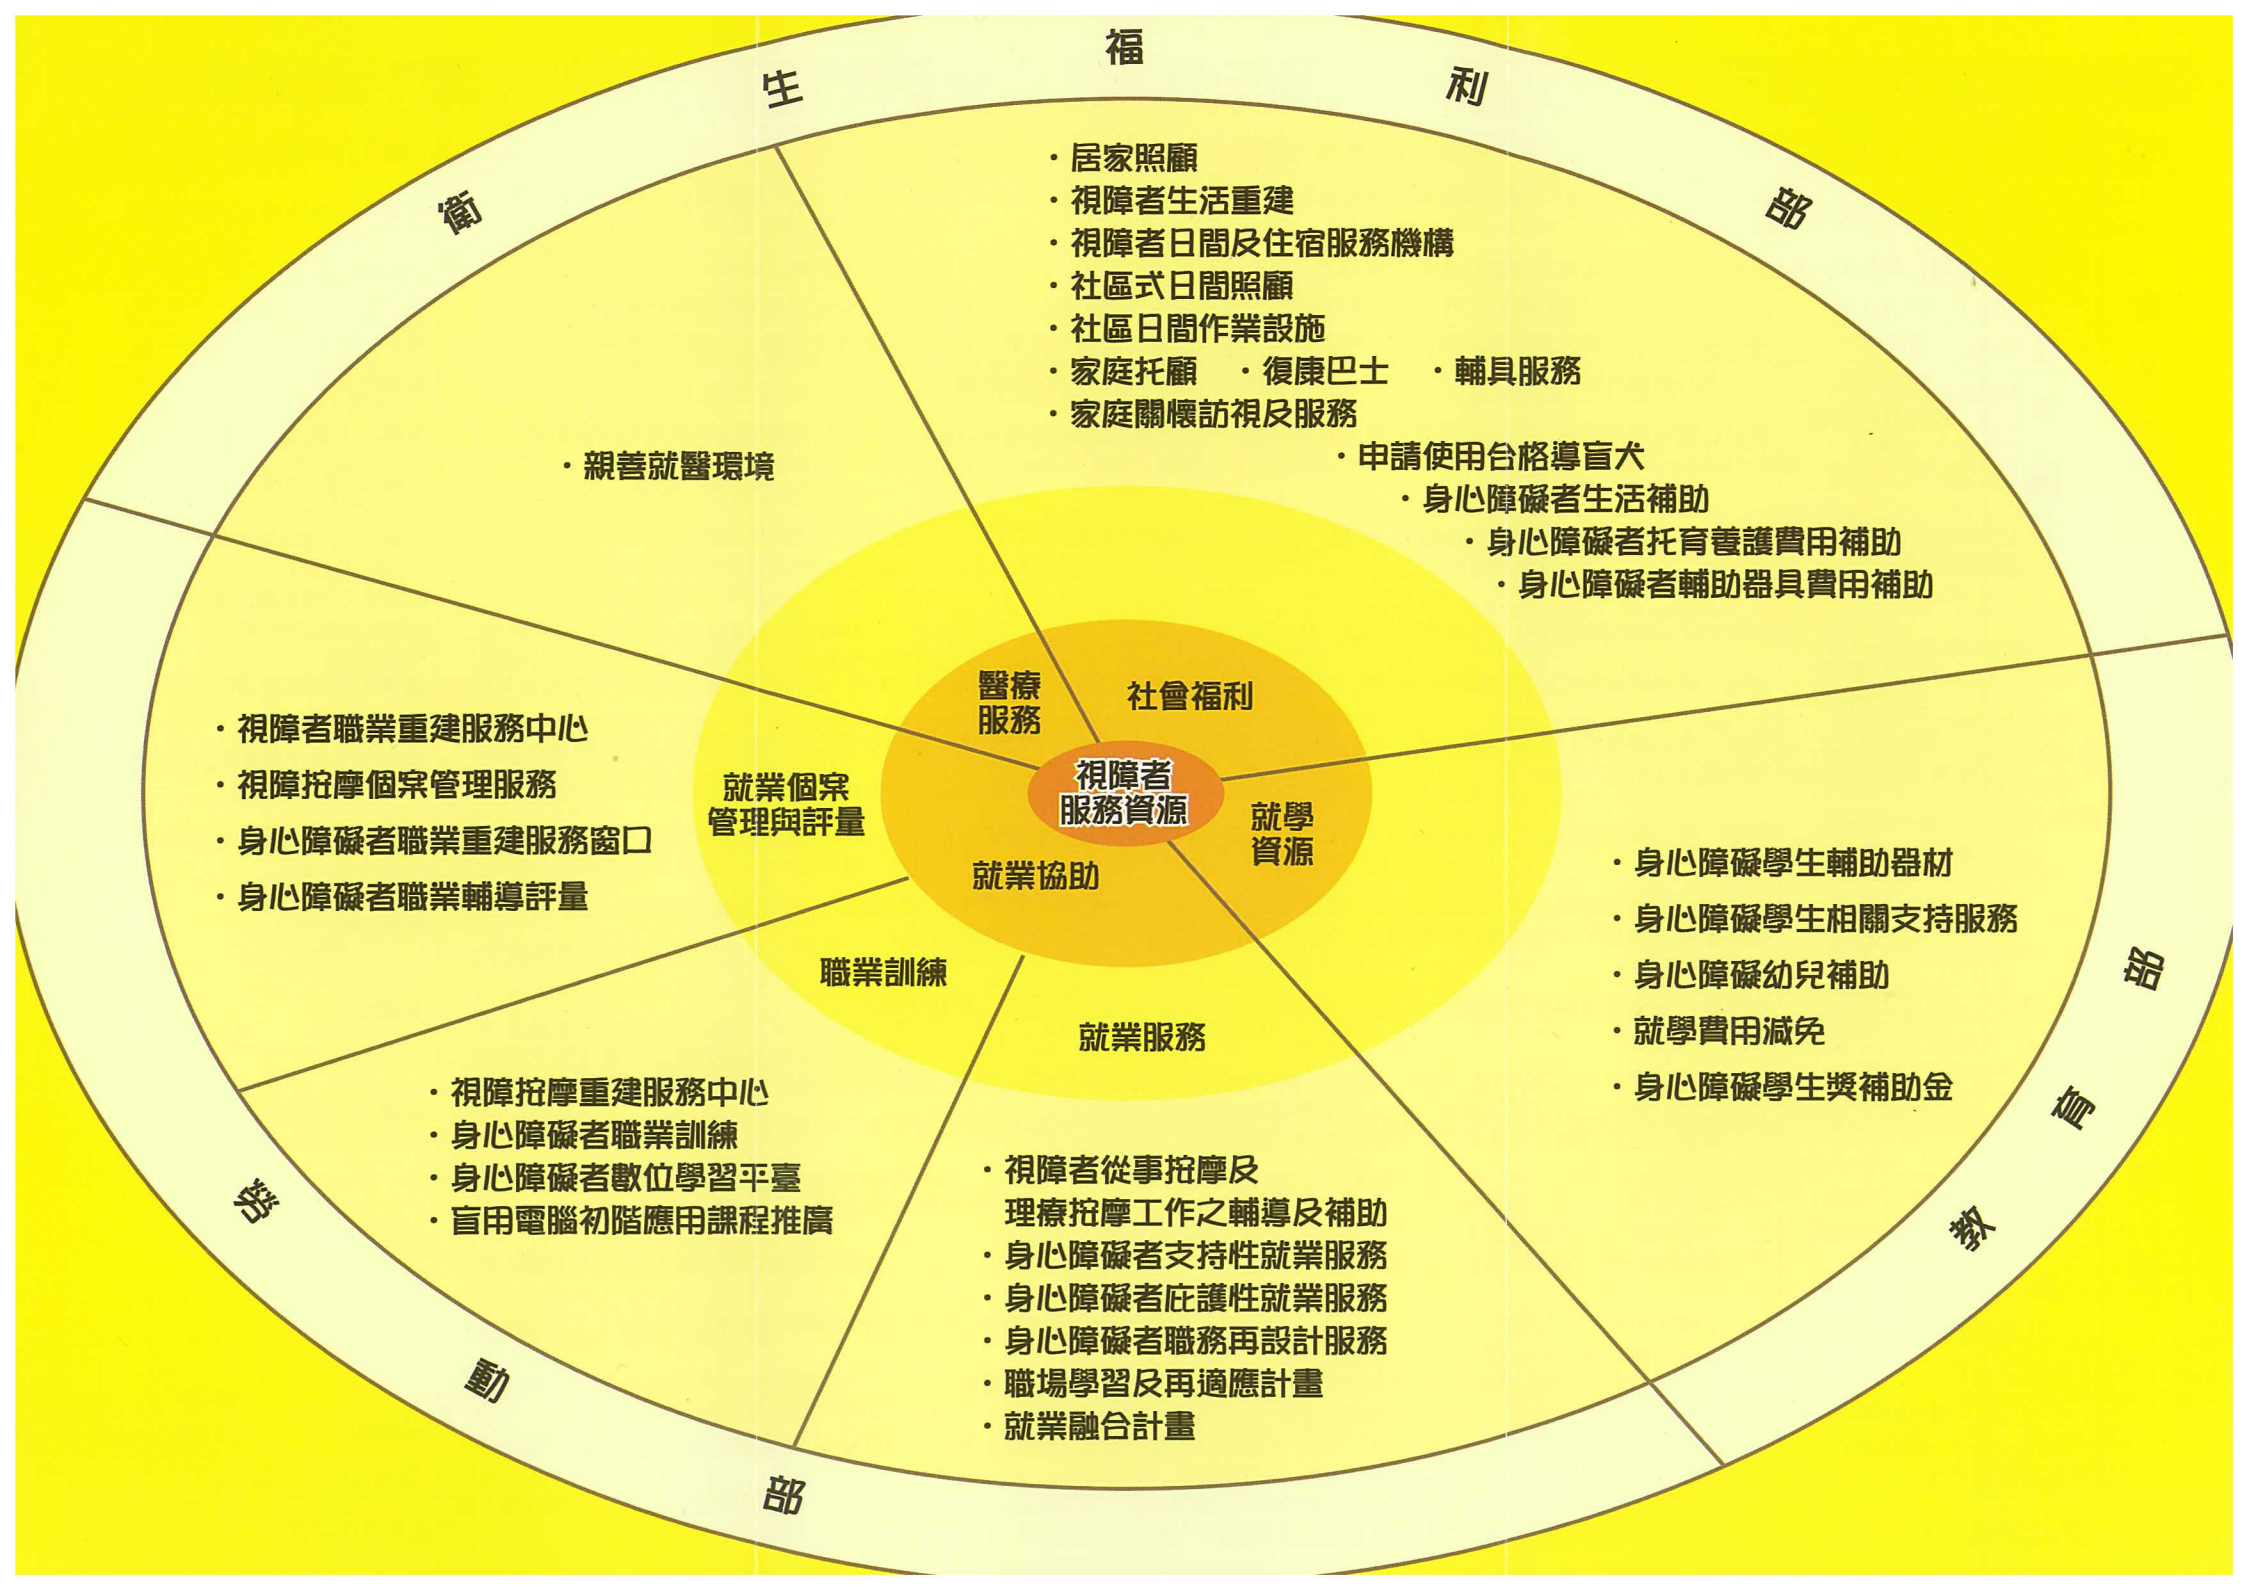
衛生福利部

・居家照顧
・視障者生活重建
・視障者日間及住宿服務機構
・社區式日間照顧
・社區日間作業設施
・家庭托顧 ・復康巴士 ・輔具服務
・家庭關懷訪視及服務
・申請使用合格導盲犬
・身心障礙者生活補助
・身心障礙者托育養護費用補助
・身心障礙者輔助器具費用補助

・親善就醫環境

醫療服務

社會福利

視障者服務資源

就學資源

就業協助

就業個案管理與評量

職業訓練

就業服務

・視障者職業重建服務中心
・視障按摩個案管理服務
・身心障礙者職業重建服務窗口
・身心障礙者職業輔導評量

・身心障礙學生輔助器材
・身心障礙學生相關支持服務
・身心障礙幼兒補助
・就學費用減免
・身心障礙學生獎補助金

教育部

・視障按摩重建服務中心
・身心障礙者職業訓練
・身心障礙者數位學習平臺
・盲用電腦初階應用課程推廣

・視障者從事按摩及理療按摩工作之輔導及補助
・身心障礙者支持性就業服務
・身心障礙者庇護性就業服務
・身心障礙者職務再設計服務
・職場學習及再適應計畫
・就業融合計畫

勞動部